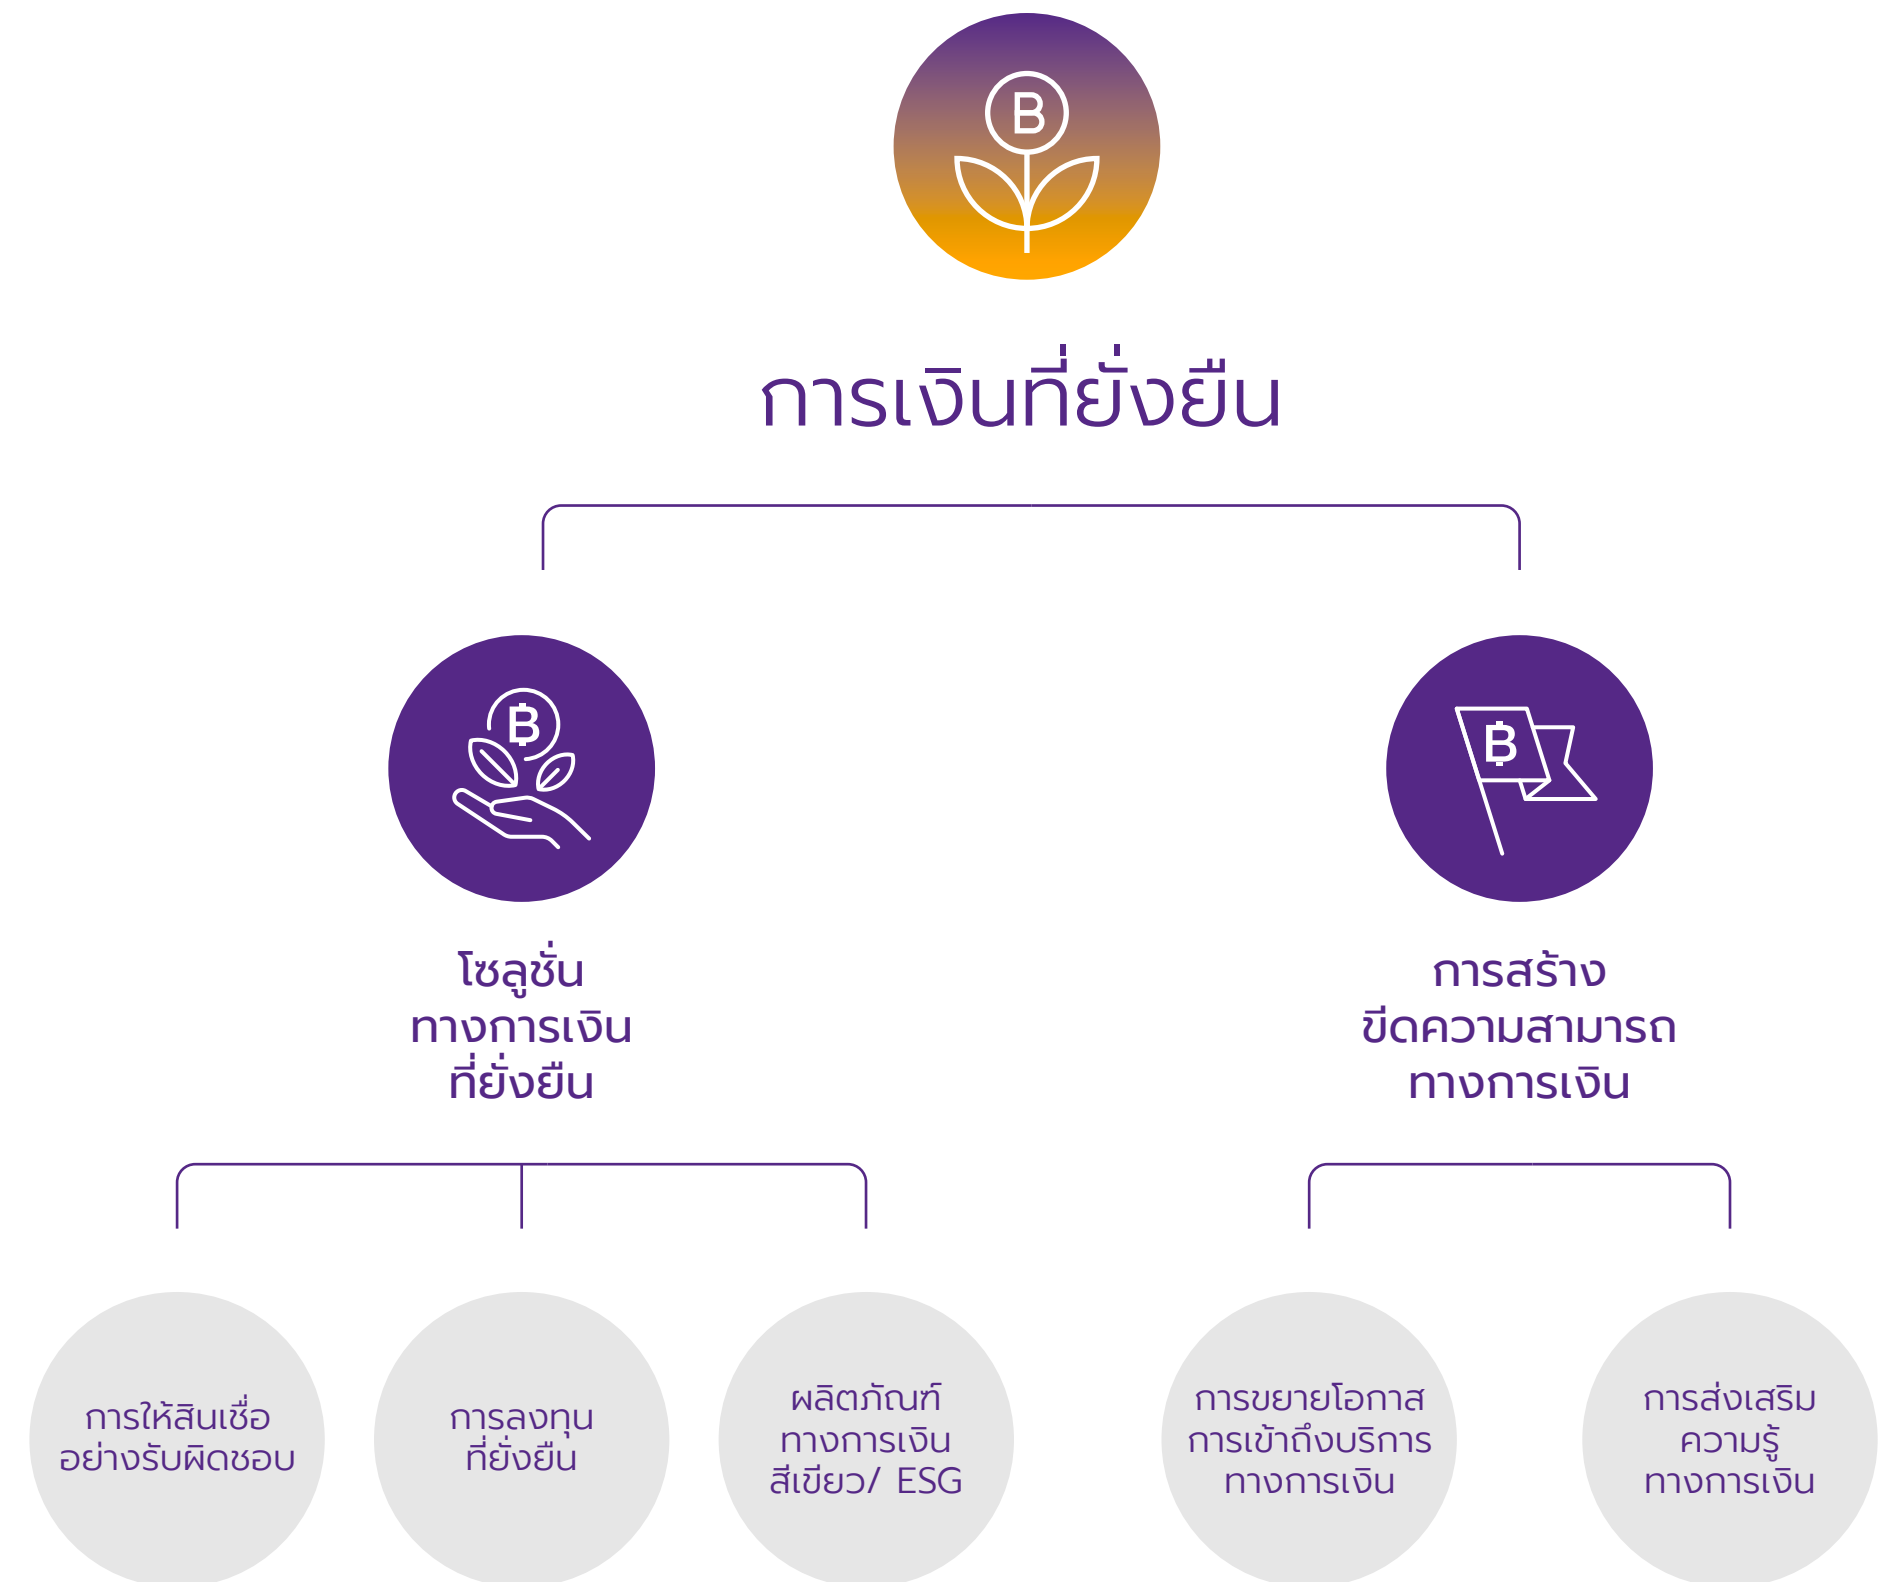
B

การเงินที่ยั่งยืน

B

โซลูชั่น
ทางการเงิน
ที่ยั่งยืน

B

การสร้าง
ขีดความสามารถ
ทางการเงิน

การให้สินเชื่อ
อย่างรับผิดชอบ

การลงทุน
ที่ยั่งยืน

ผลิตภัณฑ์
ทางการเงิน
สีเขียว/ ESG

การขยายโอกาส
การเข้าถึงบริการ
ทางการเงิน

การส่งเสริม
ความรู้
ทางการเงิน